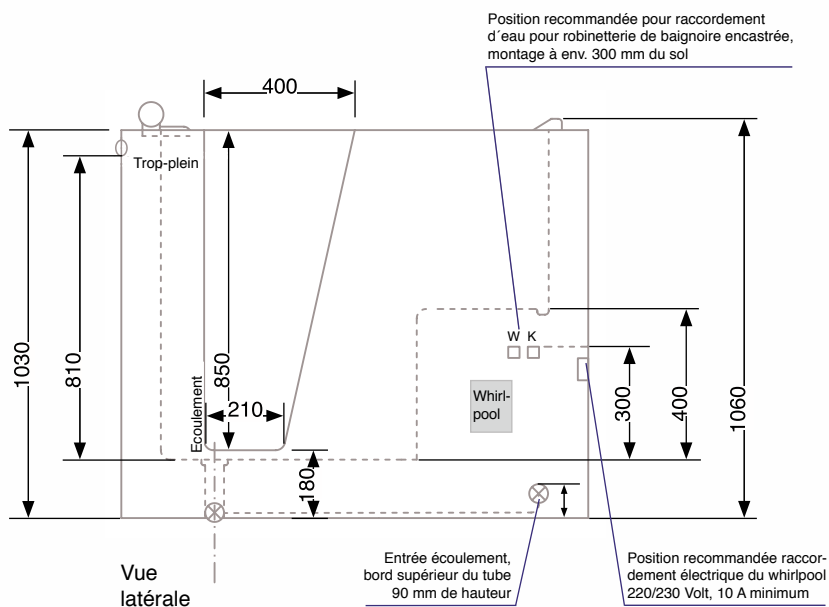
Position recommandée pour raccordement d´eau pour robinetterie de baignoire encastrée, montage à env. 300 mm du sol

400

Trop-plein

1030

810

850

Ecoulement

210

W K

Whirl-pool

300

400

1060

180

Entrée écoulement, bord supérieur du tube 90 mm de hauteur

Position recommandée raccordement électrique du whirlpool 220/230 Volt, 10 A minimum

Vue latérale